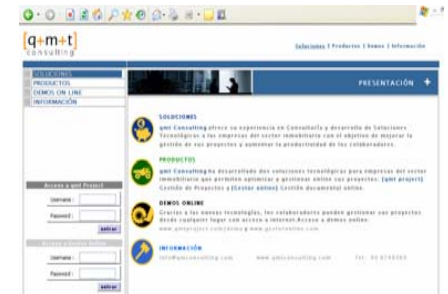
[q+m+t]
consulting

Soluciones | Productos | Demos | Información

SOLUCIONES
PRODUCTOS
DEMOS ON LINE
INFORMACIÓN

PRESENTACIÓN +

SOLUCIONES
qmt Consulting ofrece su experiencia en Consultoría y desarrollo de Soluciones Tecnológicas a las empresas del sector inmobiliario con el objetivo de mejorar la gestión de sus proyectos y aumentar la productividad de los colaboradores.

PRODUCTOS
qmt Consulting ha desarrollado dos soluciones tecnológicas para empresas del sector inmobiliario que permiten optimizar y gestionar online sus proyectos: [qmt project] Gestión de Proyectos y [Gestor online] Gestión documental online.

DEMOS ONLINE
Gracias a las nuevas tecnologías, los colaboradores pueden gestionar sus proyectos desde cualquier lugar con acceso a Internet. Acceso a demos online:
www.qmtproject.com/demo y www.gestoronline.com

INFORMACIÓN
info@qmtconsulting.com www.qmtconsulting.com Tel. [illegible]

Acceso a qmt Project
Username :
Password :
entrar

Acceso a Gestor Online
Username :
Password :
entrar